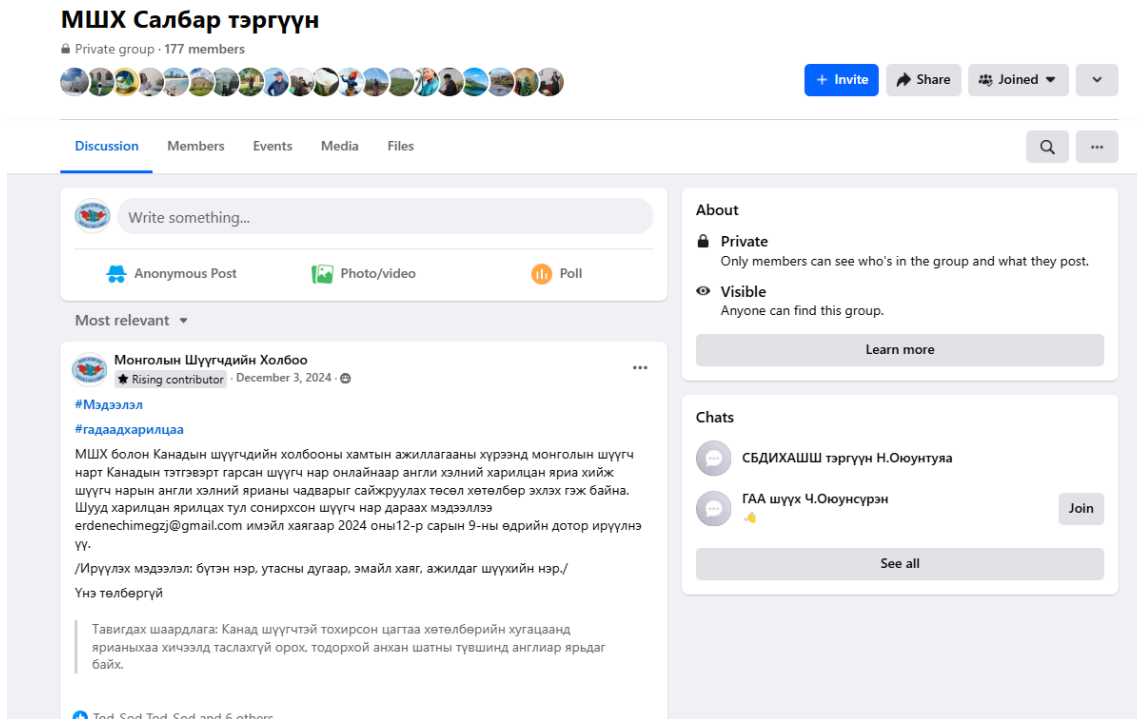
МШХ Салбар тэргүүн

Private group · 177 members

+ Invite Share Joined

Discussion Members Events Media Files

Write something...

Anonymous Post Photo/video Poll

Most relevant

Монголын Шүүгчдийн Холбоо
Rising contributor · December 3, 2024 ·

#Мэдээлэл

#гадаадхарилцаа

МШХ болон Канадын шүүгчдийн холбооны хамтын ажиллагааны хүрээнд монголын шүүгч нарт Канадын тэтгэвэрт гарсан шүүгч нар онлайнаар англи хэлний харилцан яриа хийж шүүгч нарын англи хэлний ярианы чадварыг сайжруулах төсөл хөтөлбөр эхлэх гэж байна. Шууд харилцан ярилцах тул сонирхсон шүүгч нар дараах мэдээллээ erdenechimegzj@gmail.com имэйл хаягаар 2024 оны12-р сарын 9-ны өдрийн дотор ирүүлнэ үү.

/Ирүүлэх мэдээлэл: бүтэн нэр, утасны дугаар, эмайл хаяг, ажилдаг шүүхийн нэр./

Үнэ төлбөргүй

Тавигдах шаардлага: Канад шүүгчтэй тохирсон цагтаа хөтөлбөрийн хугацаанд ярианыхаа хичээлд таслахгүй орох, тодорхой анхан шатны түвшинд англиар ярьдаг байх.

Tod-Sod Tod-Sod and 6 others

About

Private
Only members can see who's in the group and what they post.

Visible
Anyone can find this group.

Learn more

Chats

СБДИХАШШ тэргүүн Н.Оюунтуяа

ГАА шүүх Ч.Оюунсүрэн

Join

See all